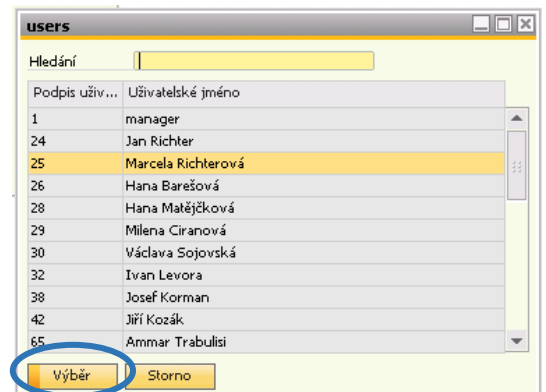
users

Hledání

| Podpis uživ... | Uživatelské jméno |
|---|---|
| 1 | manager |
| 24 | Jan Richter |
| 25 | Marcela Richterová |
| 26 | Hana Barešová |
| 28 | Hana Matějčková |
| 29 | Milena Ciranová |
| 30 | Václava Sojovská |
| 32 | Ivan Levora |
| 38 | Josef Korman |
| 42 | Jiří Kozák |
| 65 | Ammar Trabulisi |

Výběr Storno